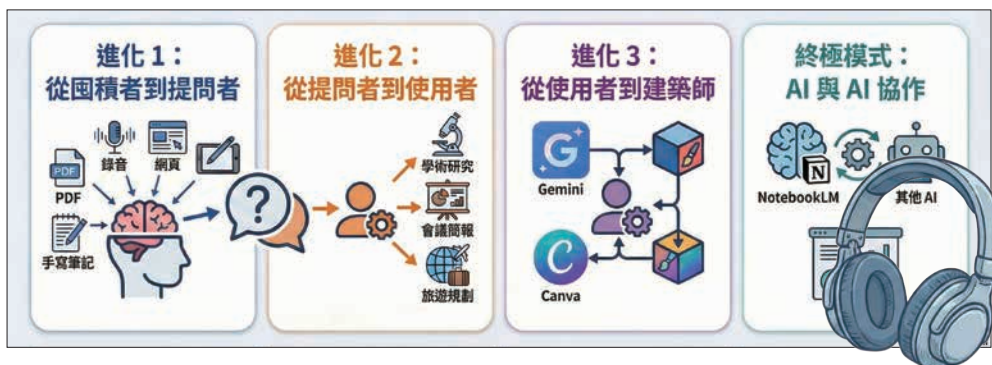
進化 1：
從囤積者到提問者

錄音
網頁
PDF
PDF
手寫筆記

?

進化 2：
從提問者到使用者

學術研究
會議簡報
旅遊規劃

進化 3：
從使用者到建築師

G
Gemini
C
Canva

終極模式：
AI 與 AI 協作

N
NotebookLM
其他 AI